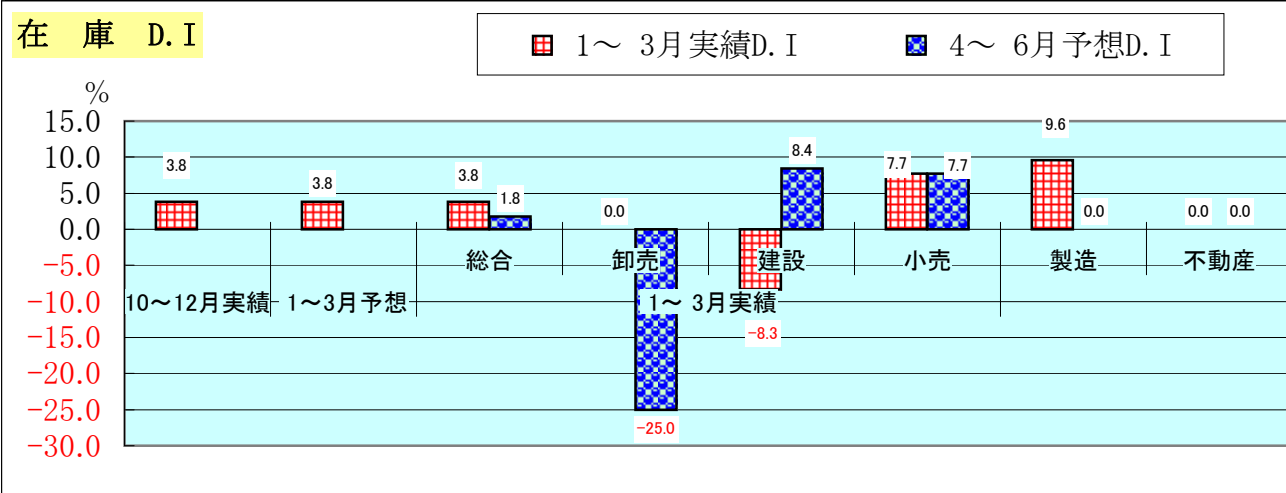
在　庫　D.I

1～ 3月実績D.I　　4～ 6月予想D.I

%
15.0
10.0
5.0
0.0
−5.0
−10.0
−15.0
−20.0
−25.0
−30.0

3.8
3.8
3.8
1.8
0.0
−25.0
8.4
−8.3
7.7
7.7
9.6
0.0
0.0
0.0

総合
卸売
建設
小売
製造
不動産

10～12月実績
1～3月予想
1～ 3月実績